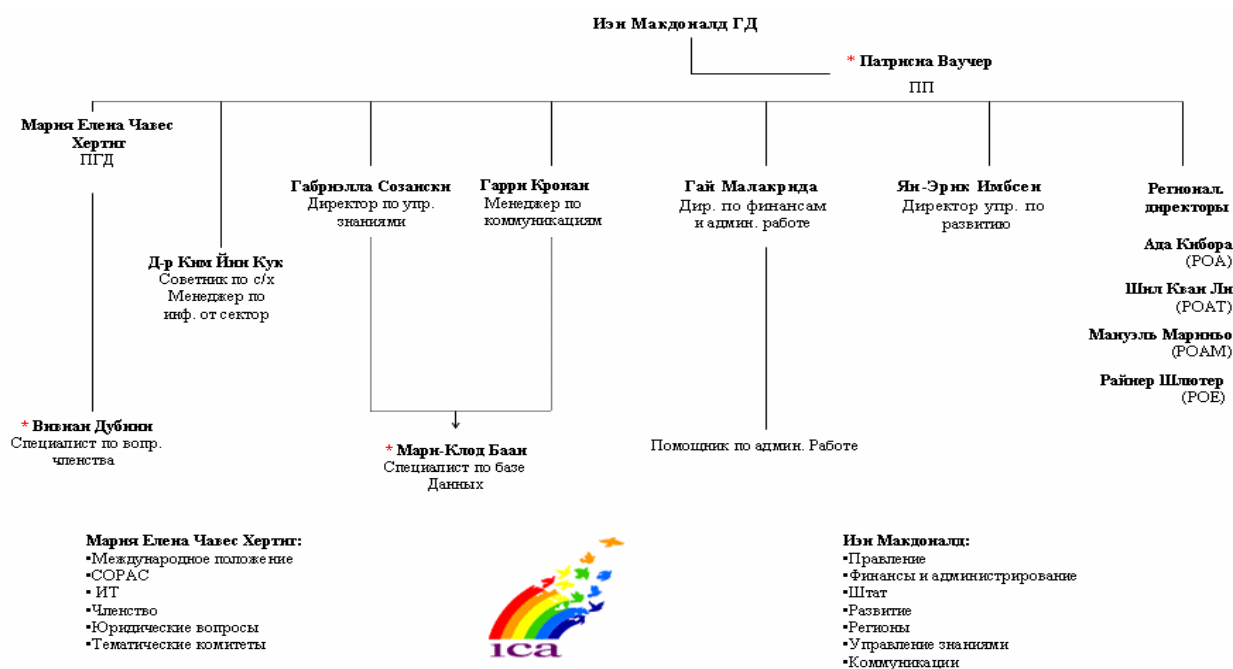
Иэн Макдоналд ГД

* Патрисиа Ваучер
ПП

Мария Елена Чавес Хертиг
ПГД

Д-р Ким Йин Кук
Советник по с/х
Менеджер по инф. от сектор

Габриэлла Созански
Директор по упр. знаниями

Гарри Кронан
Менеджер по коммуникациям

Гай Малакрида
Дир. по финансам и админ. работе

Ян-Эрик Имбсен
Директор упр. по развитию

Регионал. директоры

Ада Кибора
(РОА)

Шил Кван Ли
(РОАТ)

Мануэль Мариньо
(РОАМ)

Райнер Шлютер
(РОЕ)

* Вивиан Дубини
Специалист по вопр. членства

* Мари-Клод Баан
Специалист по базе Данных

Помощник по админ. Работе

Мария Елена Чавес Хертиг:
•Международное положение
•COPAC
• ИТ
•Членство
•Юридические вопросы
•Тематические комитеты

ica

Иэн Макдоналд:
•Правление
•Финансы и администрирование
•Штат
•Развитие
•Регионы
•Управление знаниями
•Коммуникации